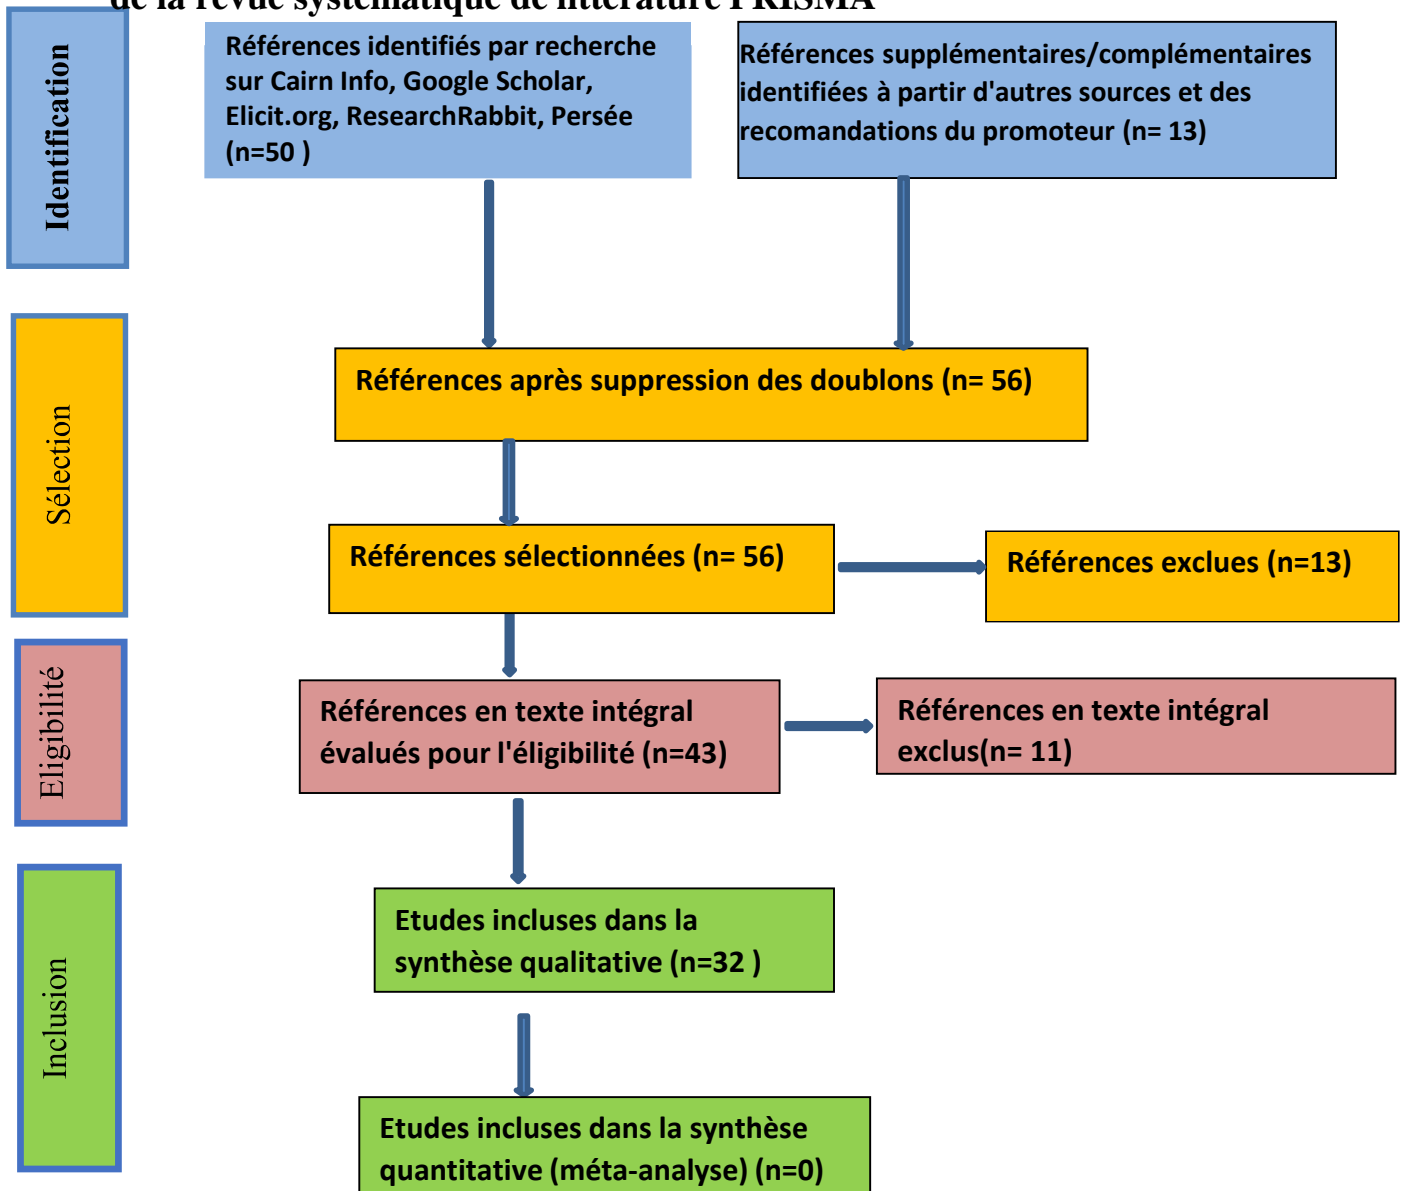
de la revue systématique de littérature PRISMA

Identification

Références identifiés par recherche sur Cairn Info, Google Scholar, Elicit.org, ResearchRabbit, Persée (n=50 )

Références supplémentaires/complémentaires identifiées à partir d'autres sources et des recomandations du promoteur (n= 13)

Sélection

Références après suppression des doublons (n= 56)

Références sélectionnées (n= 56)

Références exclues (n=13)

Eligibilité

Références en texte intégral évalués pour l'éligibilité (n=43)

Références en texte intégral exclus(n= 11)

Inclusion

Etudes incluses dans la synthèse qualitative (n=32 )

Etudes incluses dans la synthèse quantitative (méta-analyse) (n=0)